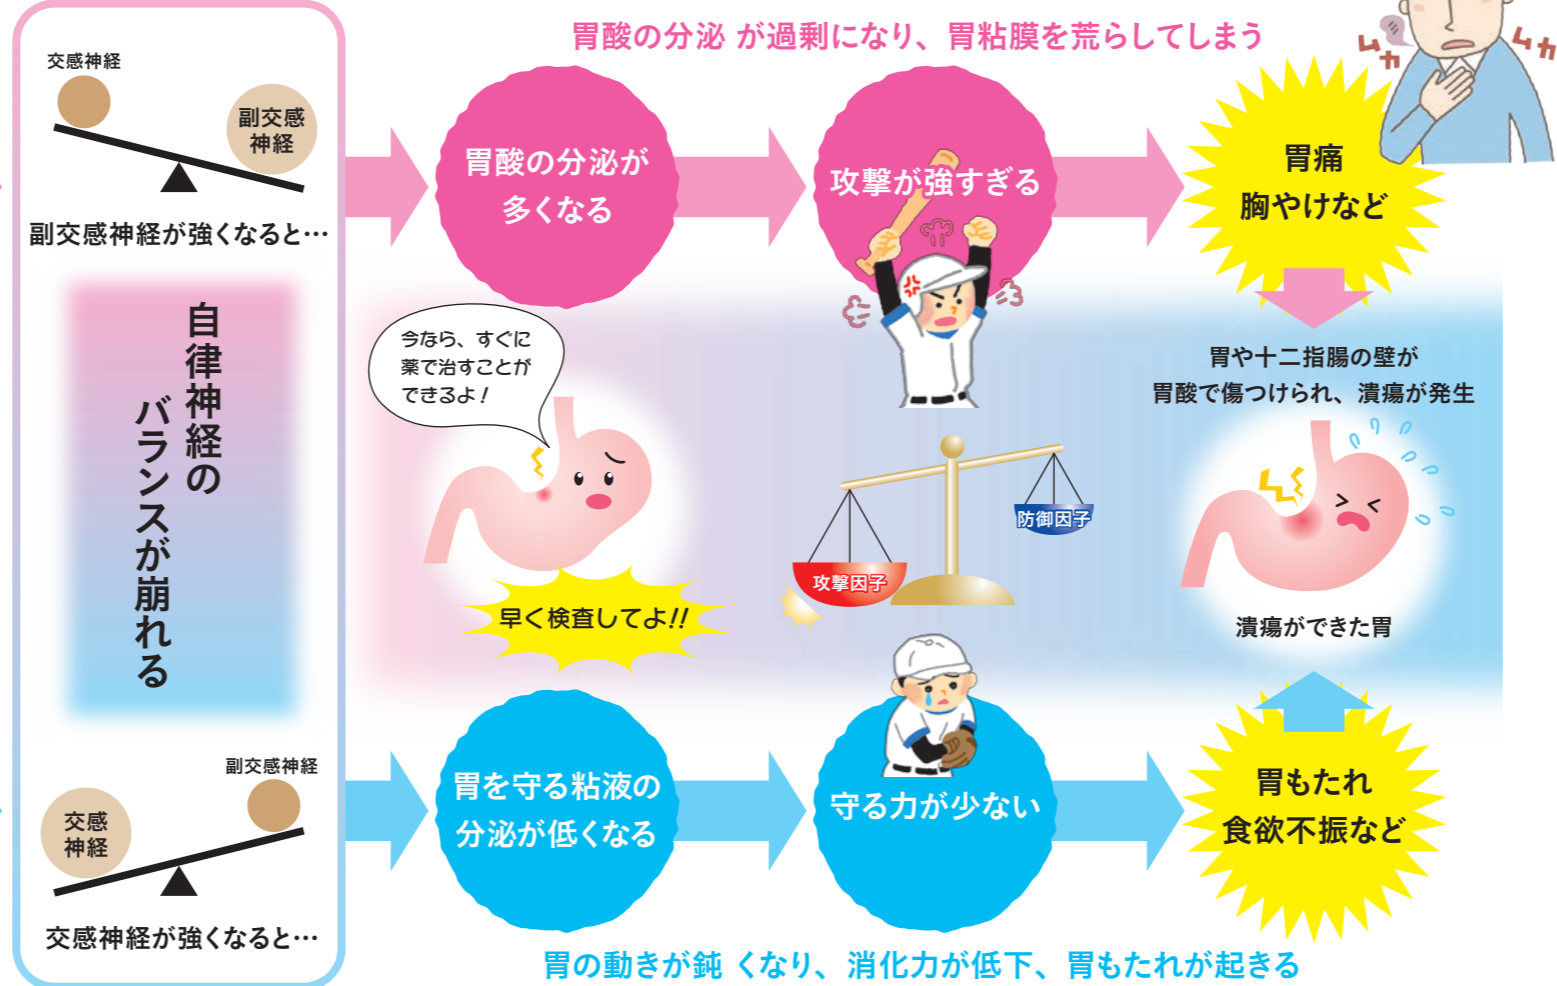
交感神経

副交感神経

副交感神経が強くなると…

自律神経のバランスが崩れる

副交感神経

交感神経

交感神経が強くなると…

胃酸の分泌 が過剰になり、胃粘膜を荒らしてしまう

胃酸の分泌が多くなる

攻撃が強すぎる

ムカ ムカ

胃痛 胸やけなど

今なら、すぐに薬で治すことができるよ！

早く検査してよ!!

攻撃因子

防御因子

胃や十二指腸の壁が胃酸で傷つけられ、潰瘍が発生

潰瘍ができた胃

胃を守る粘液の分泌が低くなる

守る力が少ない

胃もたれ 食欲不振など

胃の動きが鈍 くなり、消化力が低下、胃もたれが起きる